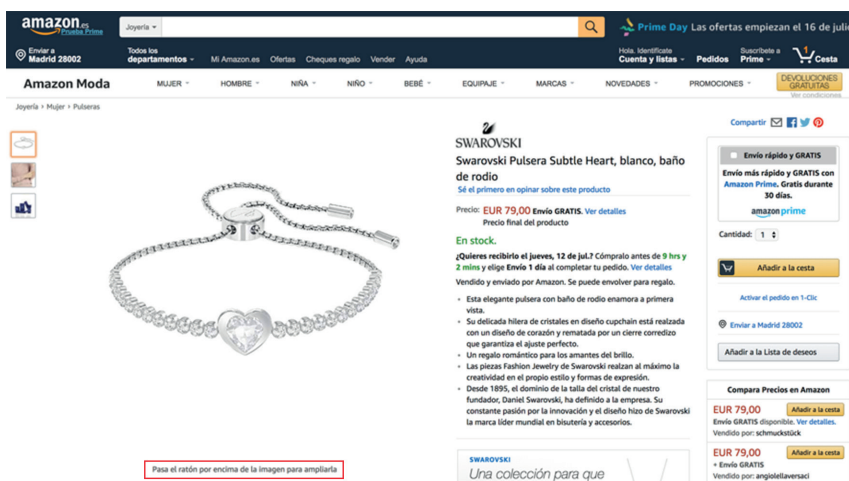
amazon.es Prueba Prime

Joyería

Prime Day Las ofertas empiezan el 16 de julio

Enviar a Madrid 28002

Todos los departamentos

Mi Amazon.es Ofertas Cheques regalo Vender Ayuda

Hola. Identifícate Cuenta y listas

Pedidos

Suscríbete a Prime

1 Cesta

Amazon Moda

MUJER HOMBRE NIÑA NIÑO BEBÉ EQUIPAJE MARCAS NOVEDADES PROMOCIONES

DEVOLUCIONES GRATUITAS Ver condiciones

Joyería › Mujer › Pulseras

Pasa el ratón por encima de la imagen para ampliarla

SWAROVSKI

Swarovski Pulsera Subtle Heart, blanco, baño de rodio

Sé el primero en opinar sobre este producto

Precio: EUR 79,00 Envío GRATIS. Ver detalles

Precio final del producto

En stock.

¿Quieres recibirlo el jueves, 12 de jul.? Cómpralo antes de 9 hrs y 2 mins y elige Envío 1 día al completar tu pedido. Ver detalles

Vendido y enviado por Amazon. Se puede envolver para regalo.

- Esta elegante pulsera con baño de rodio enamora a primera vista.
- Su delicada hilera de cristales en diseño cupchain está realzada con un diseño de corazón y rematada por un cierre corredizo que garantiza el ajuste perfecto.
- Un regalo romántico para los amantes del brillo.
- Las piezas Fashion Jewelry de Swarovski realzan al máximo la creatividad en el propio estilo y formas de expresión.
- Desde 1895, el dominio de la talla del cristal de nuestro fundador, Daniel Swarovski, ha definido a la empresa. Su constante pasión por la innovación y el diseño hizo de Swarovski la marca líder mundial en bisutería y accesorios.

SWAROVSKI

Una colección para que

Compartir

Envío rápido y GRATIS

Envío más rápido y GRATIS con Amazon Prime. Gratis durante 30 días.

amazon prime

Cantidad: 1

Añadir a la cesta

Activar el pedido en 1-Clic

Enviar a Madrid 28002

Añadir a la Lista de deseos

Compara Precios en Amazon

EUR 79,00 Añadir a la cesta

Envío GRATIS disponible. Ver detalles.

Vendido por: schmuckstück

EUR 79,00 Añadir a la cesta

+ Envío GRATIS

Vendido por: angiolellaversaci